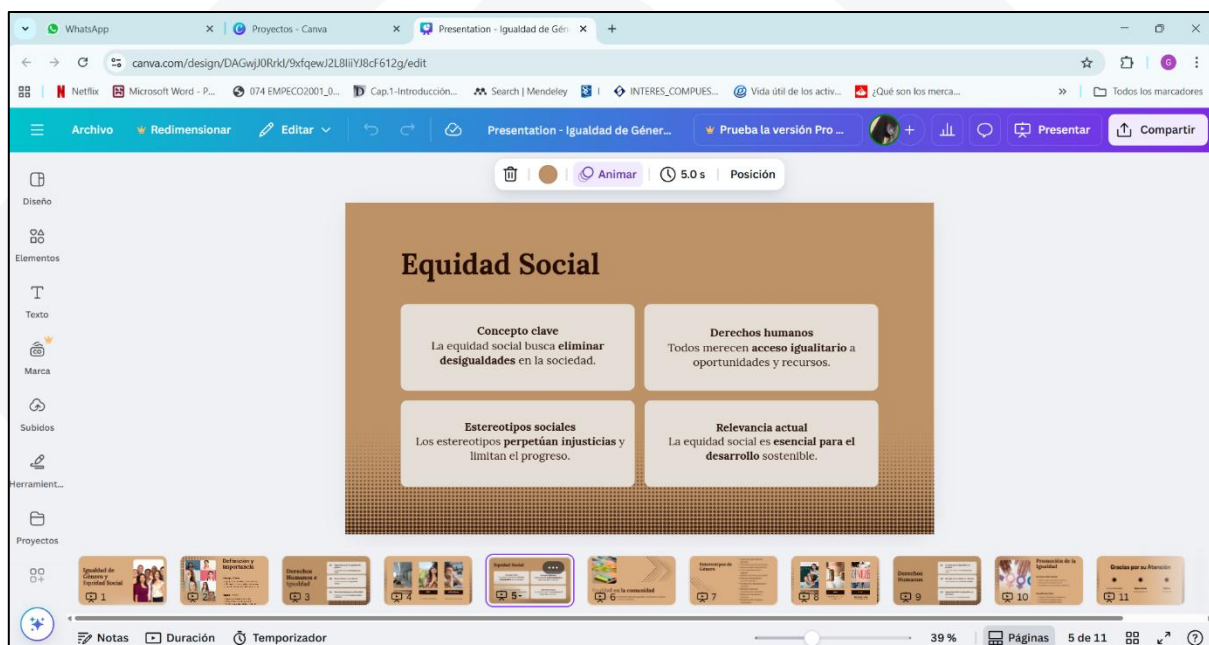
WhatsApp | Proyectos - Canva | Presentation - Igualdad de Gén

canva.com/design/DAGwjJ0RrkI/9xfqewJ2L8liiYJ8cF612g/edit

Netflix | Microsoft Word - P... | 074 EMPECO2001_0... | Cap.1-Introducción... | Search | Mendeley | INTERES_COMPUES... | Vida útil de los activ... | ¿Qué son los merca... | Todos los marcadores

Archivo | Redimensionar | Editar | Presentation - Igualdad de Géner... | Prueba la versión Pro ... | Presentar | Compartir

Animar | 5.0 s | Posición

Diseño
Elementos
Texto
Marca
Subidos
Herramient...
Proyectos

Equidad Social

Concepto clave
La equidad social busca eliminar desigualdades en la sociedad.

Derechos humanos
Todos merecen acceso igualitario a oportunidades y recursos.

Estereotipos sociales
Los estereotipos perpetúan injusticias y limitan el progreso.

Relevancia actual
La equidad social es esencial para el desarrollo sostenible.

Igualdad de Género y Equidad Social | 1
Definición y importancia | 2
Derechos Humanos e Igualdad | 3
4
Equidad Social | 5
Equidad en la comunidad | 6
Estereotipos de Género | 7
8
Derechos Humanos | 9
Promoción de la Igualdad | 10
Gracias por su Atención | 11

Notas | Duración | Temporizador | 39 % | Páginas | 5 de 11